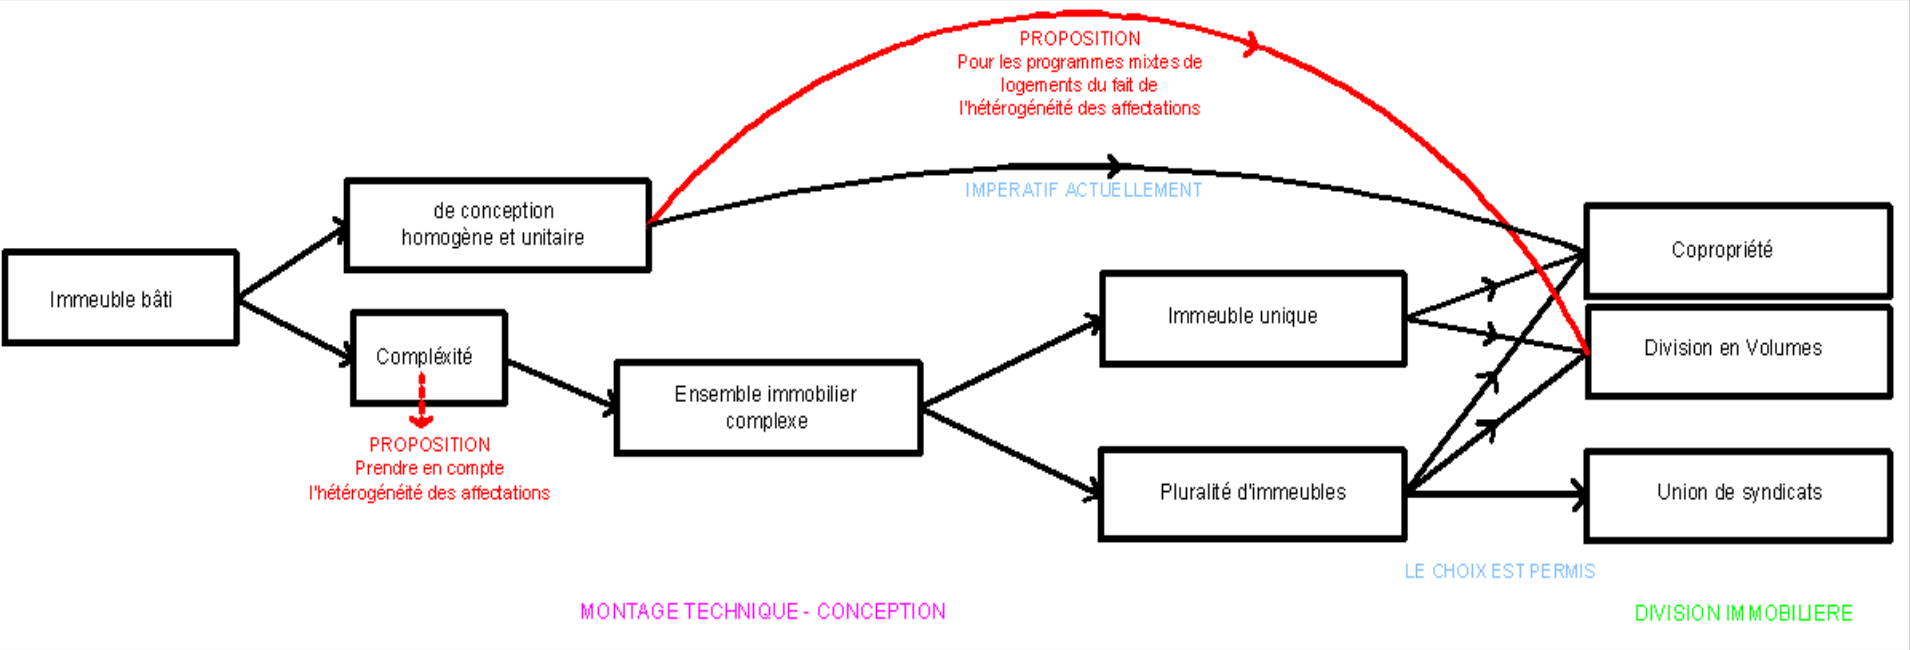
PROPOSITION
Pour les programmes mixtes de logements du fait de l'hétérogénéité des affectations

de conception homogène et unitaire

IMPERATIF ACTUELLEMENT

Immeuble bâti

Compléxité

PROPOSITION
Prendre en compte l'hétérogénéité des affectations

Ensemble immobilier complexe

Immeuble unique

Pluralité d'immeubles

Copropriété

Division en Volumes

Union de syndicats

LE CHOIX EST PERMIS

MONTAGE TECHNIQUE - CONCEPTION

DIVISION IMMOBILIERE